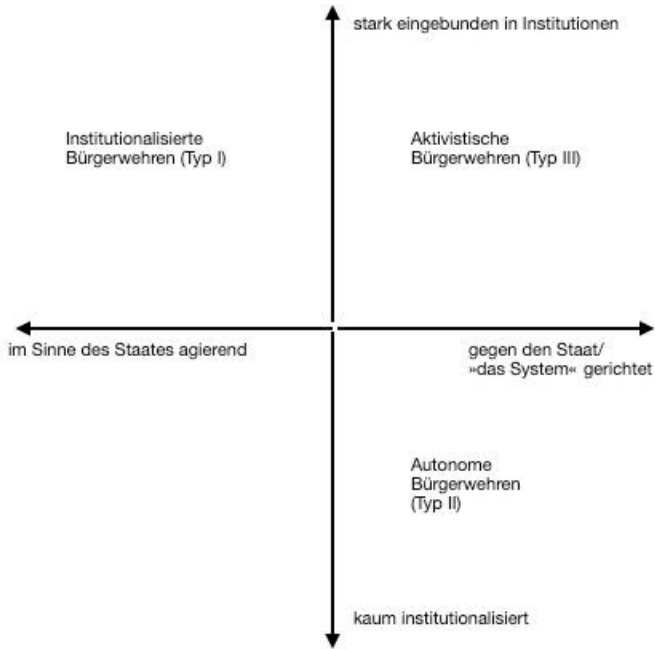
stark eingebunden in Institutionen

Institutionalisierte Bürgerwehren (Typ I)

Aktivistische Bürgerwehren (Typ III)

im Sinne des Staates agierend

gegen den Staat/ »das System« gerichtet

Autonome Bürgerwehren (Typ II)

kaum institutionalisiert